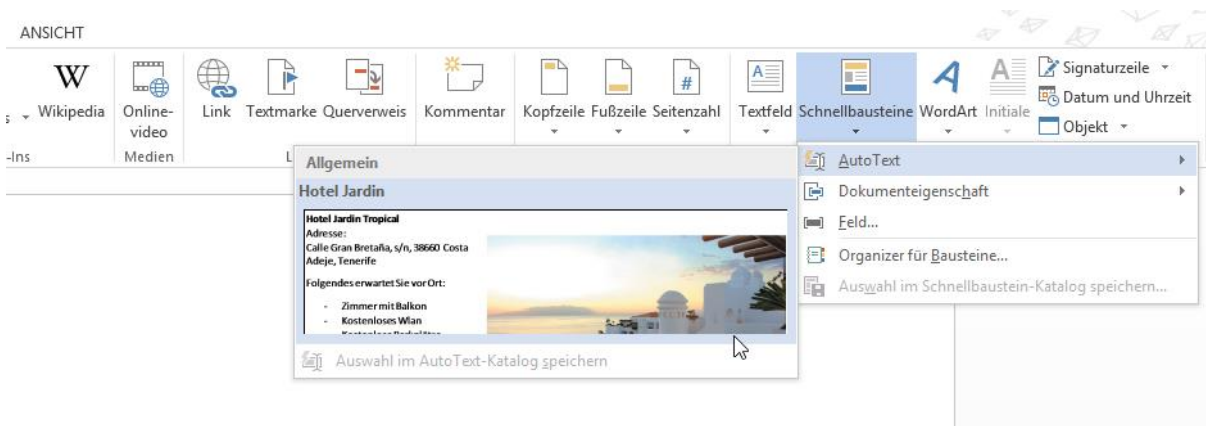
ANSICHT

Wikipedia
Online-video
Medien
-Ins
Link
Textmarke
Querverweis
Kommentar
Kopfzeile
Fußzeile
Seitenzahl
Textfeld
Schnellbausteine
WordArt
Initiale
Signaturzeile
Datum und Uhrzeit
Objekt

Allgemein
Hotel Jardin
Hotel Jardin Tropical
Adresse:
Calle Gran Bretaña, s/n, 38660 Costa Adeje, Tenerife

Folgendes erwartet Sie vor Ort:

- Zimmer mit Balkon
- Kostenloses Wlan
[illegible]

Auswahl im AutoText-Katalog speichern

AutoText
Dokumenteigenschaft
Feld...
Organizer für Bausteine...
Auswahl im Schnellbaustein-Katalog speichern...